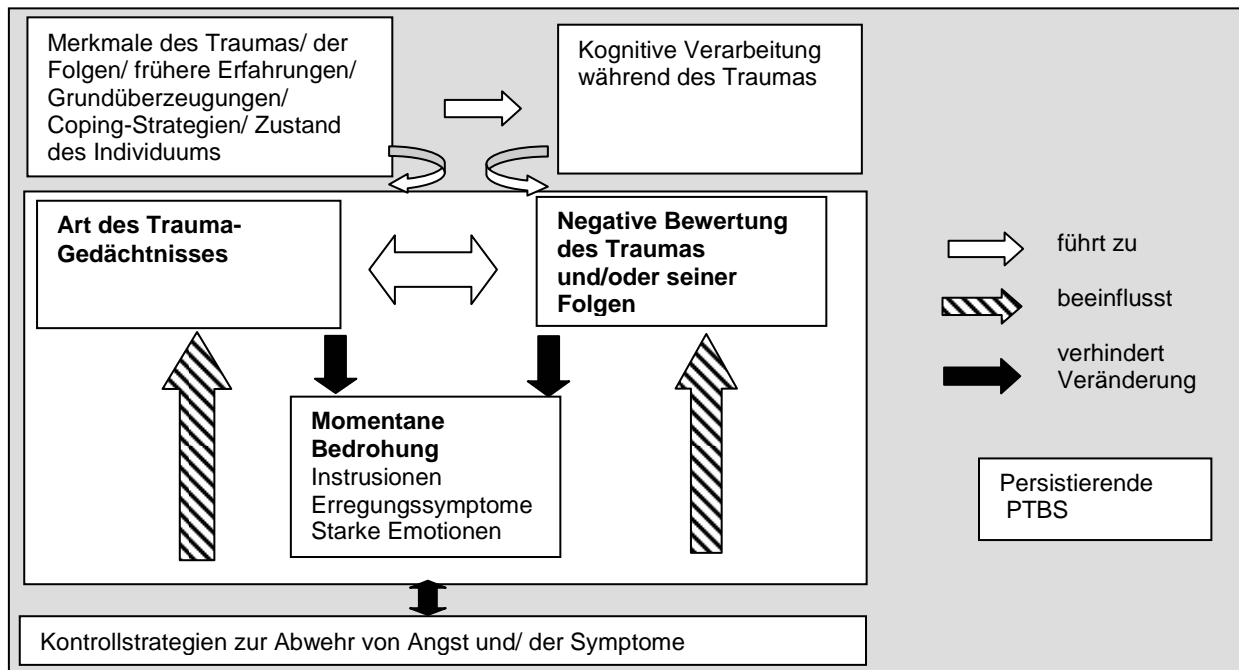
Merkmale des Traumas/ der Folgen/ frühere Erfahrungen/ Grundüberzeugungen/ Coping-Strategien/ Zustand des Individuums

Kognitive Verarbeitung während des Traumas

**Art des Trauma-Gedächtnisses**

**Negative Bewertung des Traumas und/oder seiner Folgen**

**Momentane Bedrohung**
Instrusionen
Erregungssymptome
Starke Emotionen

führt zu

beeinflusst

verhindert Veränderung

Persistierende PTBS

Kontrollstrategien zur Abwehr von Angst und/ der Symptome